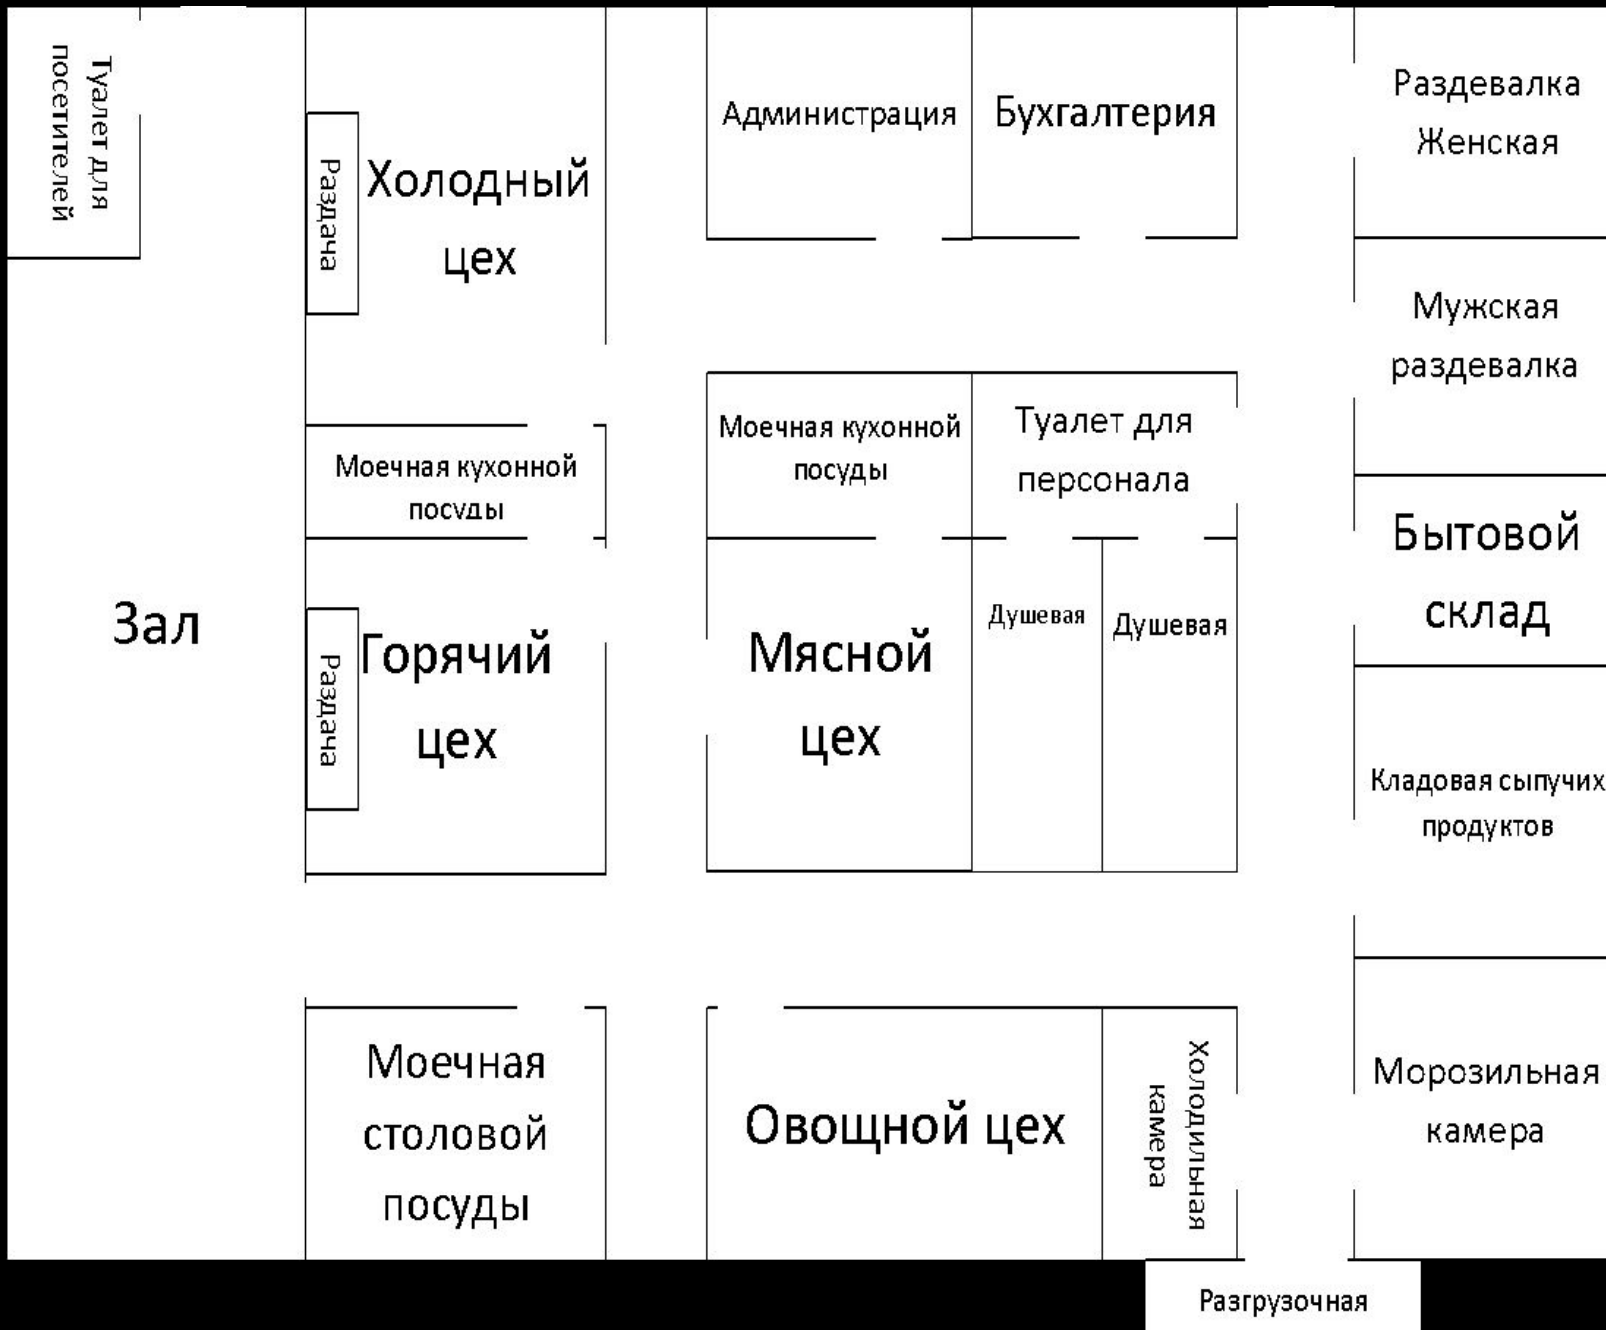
Туалет для посетителей

Раздача

Холодный цех

Администрация

Бухгалтерия

Раздевалка Женская

Мужская раздевалка

Моечная кухонной посуды

Моечная кухонной посуды

Туалет для персонала

Бытовой склад

Зал

Раздача

Горячий цех

Мясной цех

Душевая

Душевая

Кладовая сыпучих продуктов

Моечная столовой посуды

Овощной цех

Холодильная камера

Морозильная камера

Разгрузочная